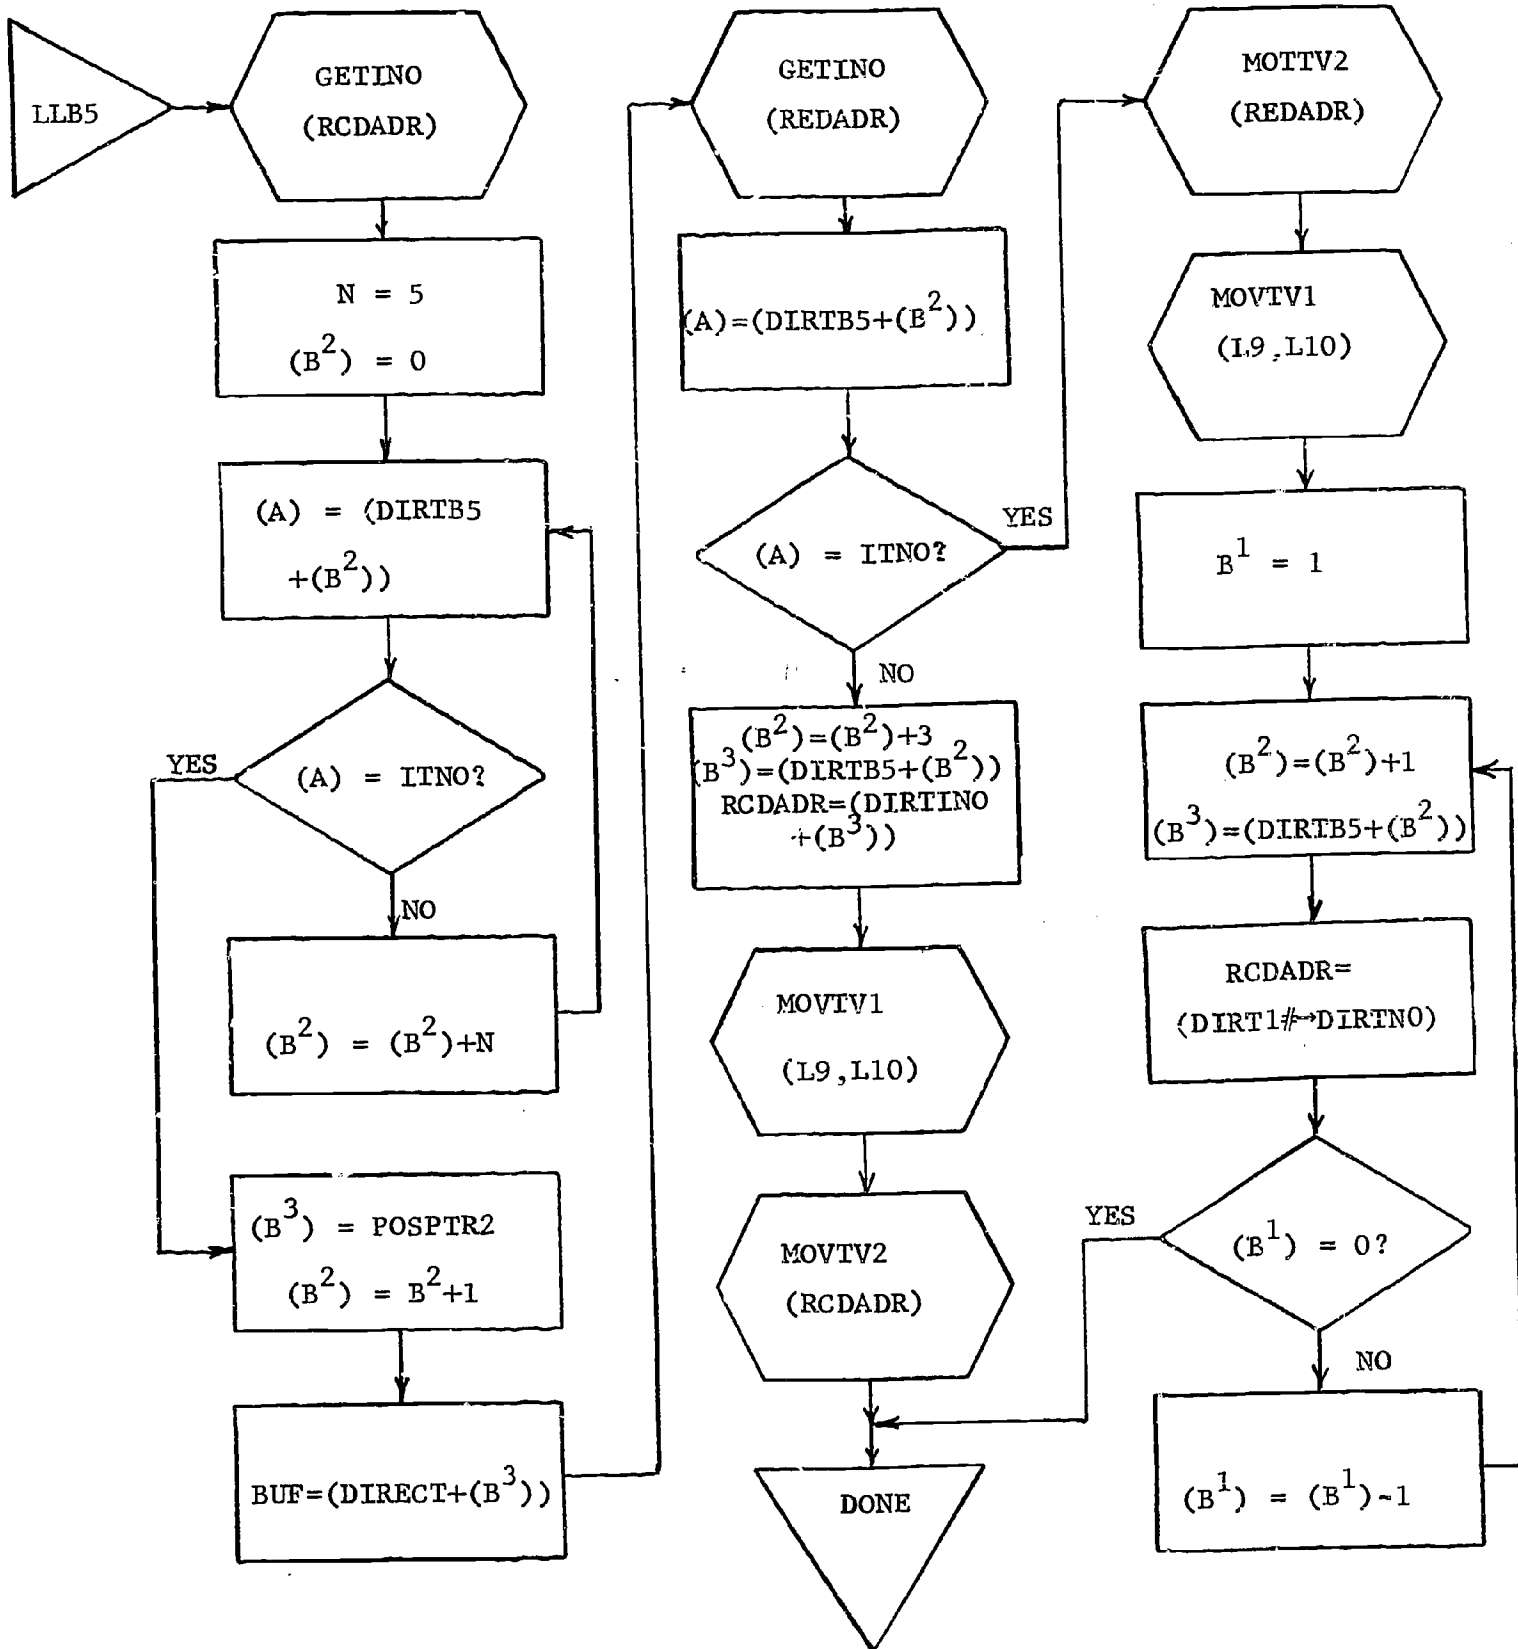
LLB5

GETINO (RCDADR)

N = 5
$(B^2)$ = 0

(A) = (DIRTB5 $+(B^2)$)

(A) = ITNO?

YES

NO

$(B^2)$ = $(B^2)$+N

$(B^3)$ = POSPTR2
$(B^2)$ = $B^2$+1

BUF=(DIRECT+$(B^3)$)

GETINO (REDADR)

(A)=(DIRTB5+$(B^2)$)

(A) = ITNO?

YES

NO

$(B^2)$=$(B^2)$+3
$(B^3)$=(DIRTB5+$(B^2)$)
RCDADR=(DIRTINO +$(B^3)$)

MOVTV1 (L9,L10)

MOVTV2 (RCDADR)

DONE

MOTTV2 (REDADR)

MOVTV1 (L9,L10)

$B^1$ = 1

$(B^2)$=$(B^2)$+1
$(B^3)$=(DIRTB5+$(B^2)$)

RCDADR= (DIRT1#→DIRTNO)

YES

$(B^1)$ = 0?

NO

$(B^1)$ = $(B^1)$-1